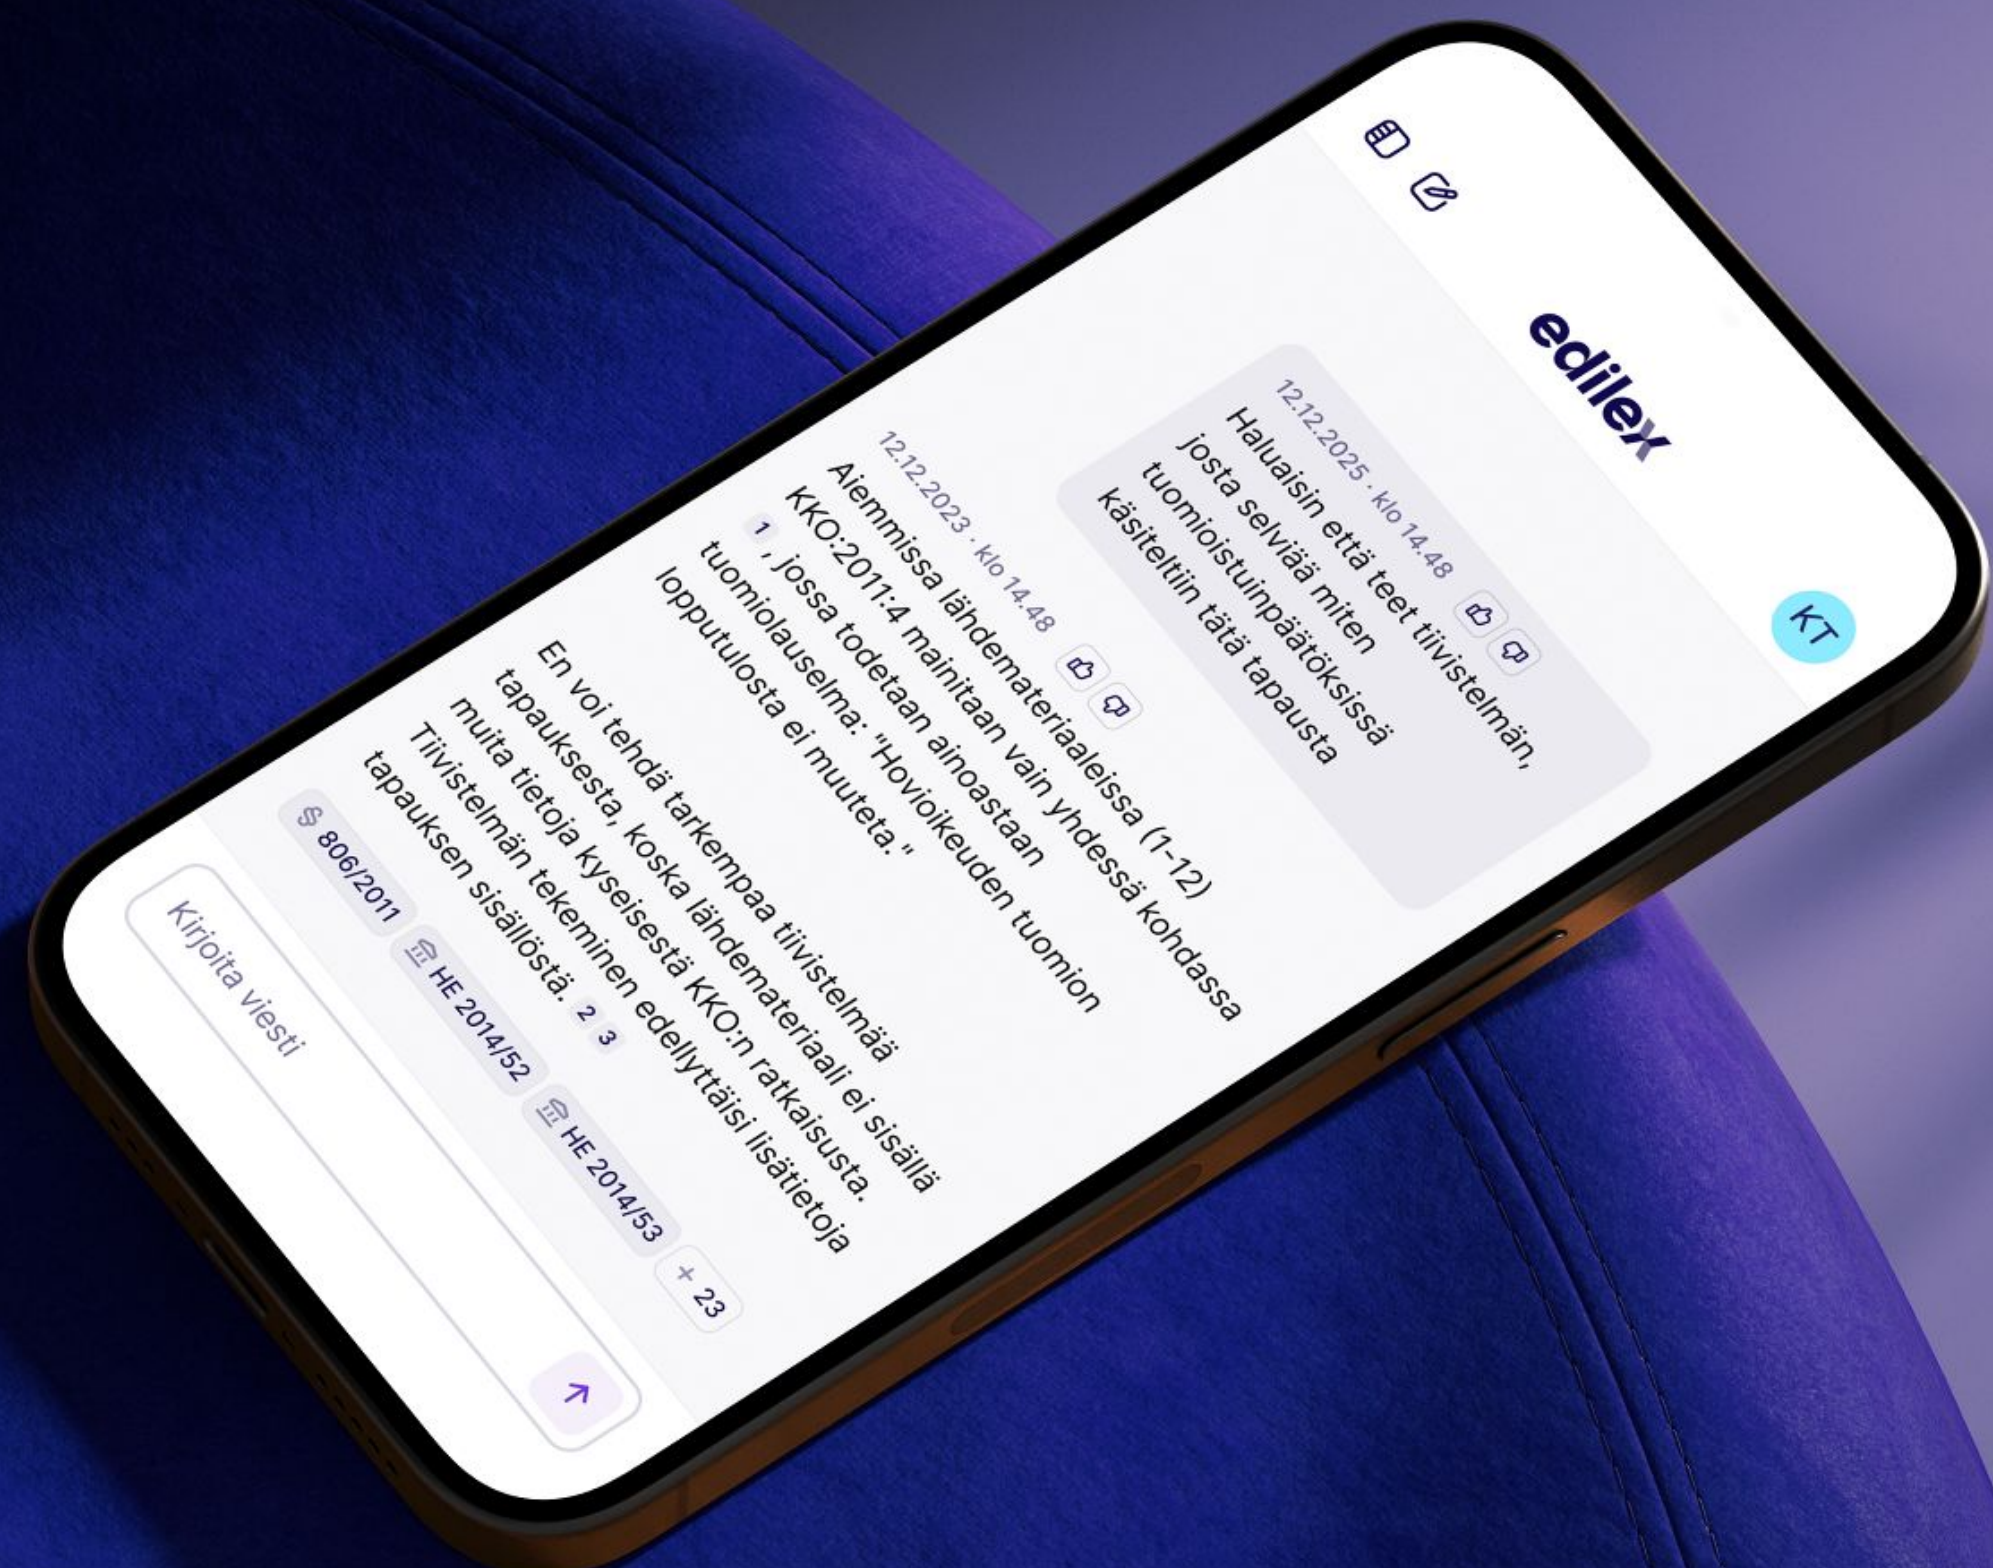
edilex

KT

12.12.2025 · klo 14.48

Haluaisin että teet tiivistelmän, josta selviää miten tuomioistuinpäätöksissä käsiteltiin tätä tapausta

12.12.2023 · klo 14.48

Aiemmissa lähdemateriaaleissa (1-12) KKO:2011:4 mainitaan vain yhdessä kohdassa 1 , jossa todetaan ainoastaan tuomiolauselma: "Hovioikeuden tuomion lopputulosta ei muuteta."

En voi tehdä tarkempaa tiivistelmää tapauksesta, koska lähdemateriaali ei sisällä muita tietoja kyseisestä KKO:n ratkaisusta. Tiivistelmän tekeminen edellyttäisi lisätietoja tapauksen sisällöstä. 2 3

806/2011

HE 2014/52

HE 2014/53

+ 23

Kirjoita viesti